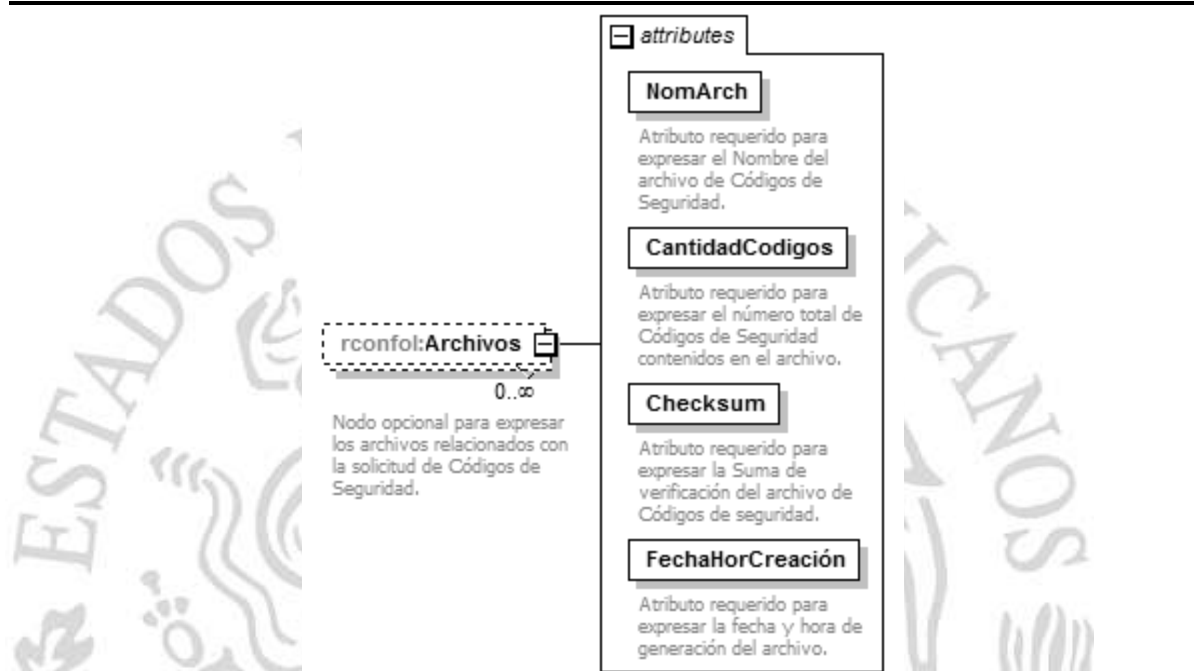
attributes

NomArch

Atributo requerido para expresar el Nombre del archivo de Códigos de Seguridad.

CantidadCodigos

Atributo requerido para expresar el número total de Códigos de Seguridad contenidos en el archivo.

rconfol:Archivos

0..∞

Nodo opcional para expresar los archivos relacionados con la solicitud de Códigos de Seguridad.

Checksum

Atributo requerido para expresar la Suma de verificación del archivo de Códigos de seguridad.

FechaHorCreación

Atributo requerido para expresar la fecha y hora de generación del archivo.

ESTADOS

CANOS